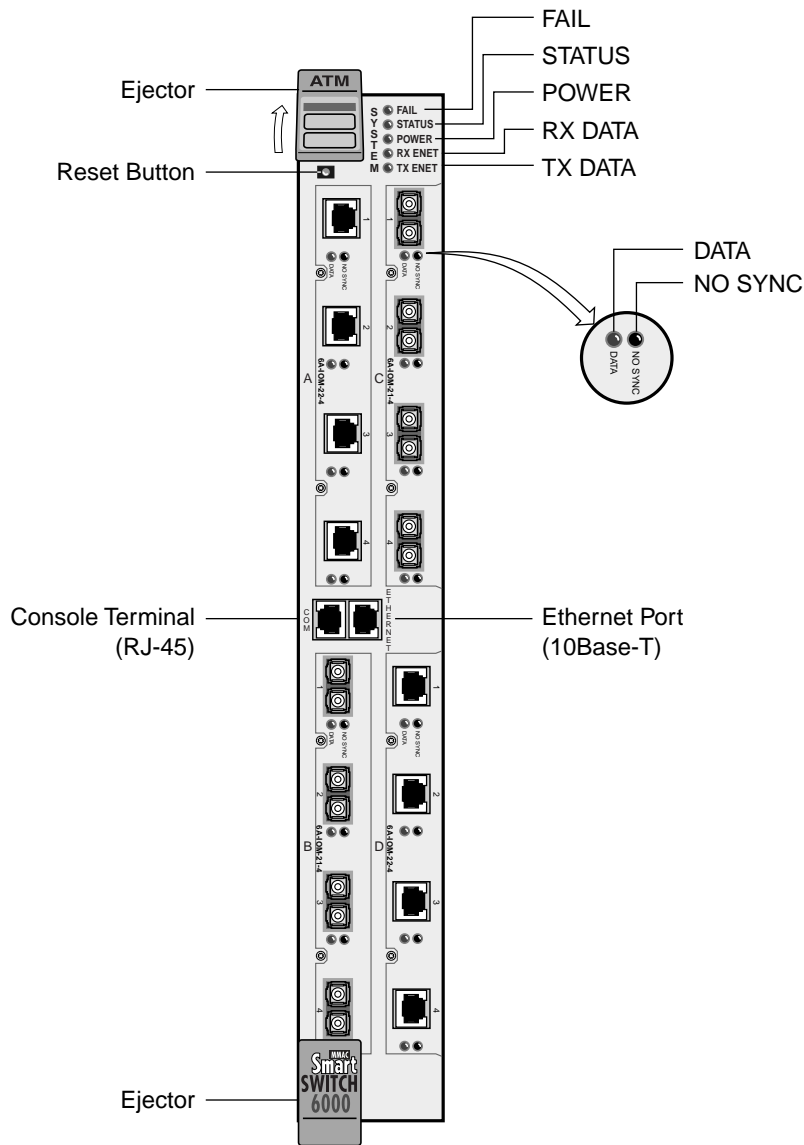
FAIL
STATUS
POWER
RX DATA
TX DATA

Ejector
ATM
SYSTEM
FAIL
STATUS
POWER
RX ENET
TX ENET
Reset Button

1
DATA
NO SYNC
2
6A-IOM-22-4
A
3
4

1
DATA
NO SYNC
2
6A-IOM-21-4
C
3
4

DATA
NO SYNC
DATA
NO SYNC

Console Terminal (RJ-45)
COM
ETHERNET
Ethernet Port (10Base-T)

1
DATA
NO SYNC
2
6A-IOM-21-4
B
3
4

1
DATA
NO SYNC
2
6A-IOM-22-4
D
3
4

MMAC
Smart
SWITCH
6000
Ejector